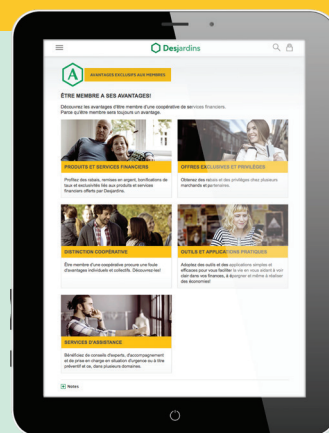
Desjardins

AVANTAGES EXCLUSIFS AUX MEMBRES

ÊTRE MEMBRE A SES AVANTAGES!

Découvrez les avantages d'être membre d'une coopérative de services financiers. Parce qu'être membre sert toujours un avantage.

PRODUITS ET SERVICES FINANCIERS

Profitez des rabais, remises en argent, bonifications de taux et escomptes liés aux produits et services financiers offerts par Desjardins.

OFFRES EXCLUSIVES ET PRIVILÈGES

Obtenez des rabais et des privilèges chez plusieurs marchands et partenaires.

DISTINCTION COOPÉRATIVE

Être membre d'une coopérative procure une foule d'avantages individuels et collectifs. Découvrez-les!

OUTILS ET APPLICATIONS PRATIQUES

Adoptez des outils et des applications simples et efficaces pour vous faciliter la vie en vous aidant à voir clair dans vos finances, à épargner et même à réaliser des économies!

SERVICES D'ASSISTANCE

Bénéficiez de conseils d'experts, d'accompagnement et de prise en charge en situation d'urgence ou à titre préventif et ce, dans plusieurs domaines.

Notes